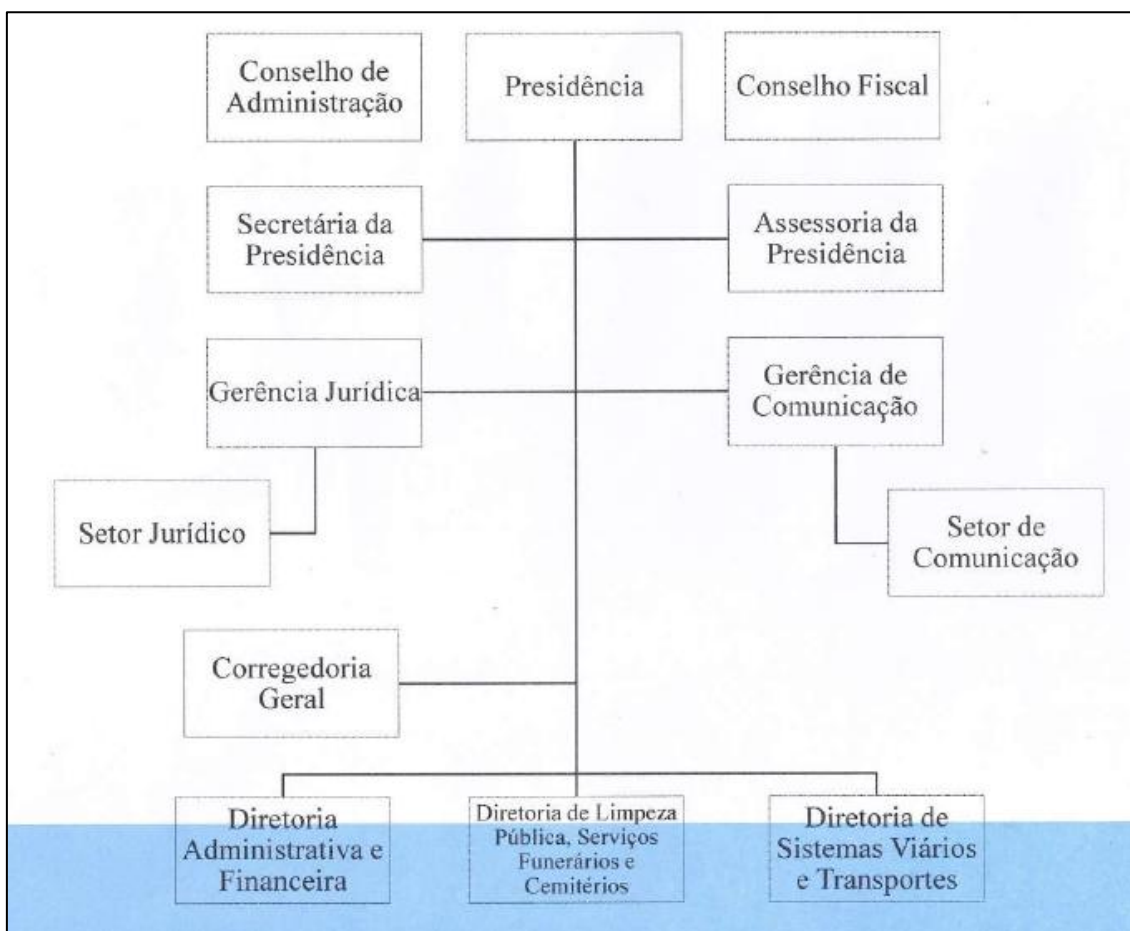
Conselho de Administração

Presidência

Conselho Fiscal

Secretária da Presidência

Assessoria da Presidência

Gerência Jurídica

Gerência de Comunicação

Setor Jurídico

Setor de Comunicação

Corregedoria Geral

Diretoria Administrativa e Financeira

Diretoria de Limpeza Pública, Serviços Funerários e Cemitérios

Diretoria de Sistemas Viários e Transportes